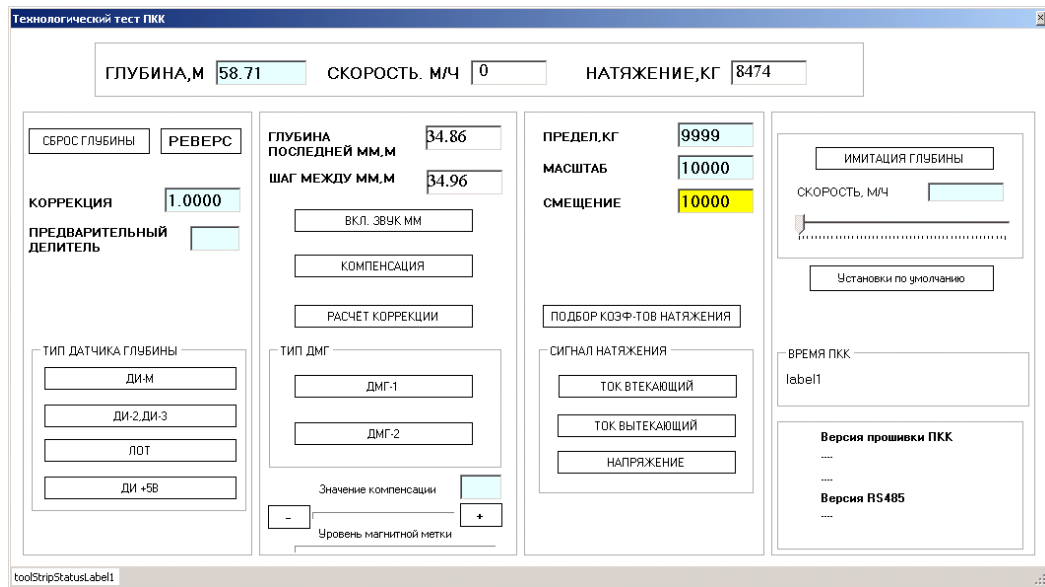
Технологический тест ПКК

ГЛУБИНА,М 58.71 СКОРОСТЬ. М/Ч 0 НАТЯЖЕНИЕ,КГ 8474

СБРОС ГЛУБИНЫ РЕВЕРС

КОРРЕКЦИЯ 1.0000

ПРЕДВАРИТЕЛЬНЫЙ ДЕЛИТЕЛЬ

ТИП ДАТЧИКА ГЛУБИНЫ

ДИ-М

ДИ-2,ДИ-3

ЛОТ

ДИ +5В

ГЛУБИНА ПОСЛЕДНЕЙ ММ,М 34.86

ШАГ МЕЖДУ ММ,М 34.96

ВКЛ. ЗВУК ММ

КОМПЕНСАЦИЯ

РАСЧЁТ КОРРЕКЦИИ

ТИП ДМГ

ДМГ-1

ДМГ-2

Значение компенсации

-

+

Уровень магнитной метки

ПРЕДЕЛ,КГ 9999

МАСШТАБ 10000

СМЕЩЕНИЕ 10000

ПОДБОР КОЭФ-ТОВ НАТЯЖЕНИЯ

СИГНАЛ НАТЯЖЕНИЯ

ТОК ВТЕКАЮЩИЙ

ТОК ВЫТЕКАЮЩИЙ

НАПРЯЖЕНИЕ

ИМИТАЦИЯ ГЛУБИНЫ

СКОРОСТЬ, М/Ч

Установки по умолчанию

ВРЕМЯ ПКК

label1

Версия прошивки ПКК

----

----

Версия RS485

----

toolStripStatusLabel1